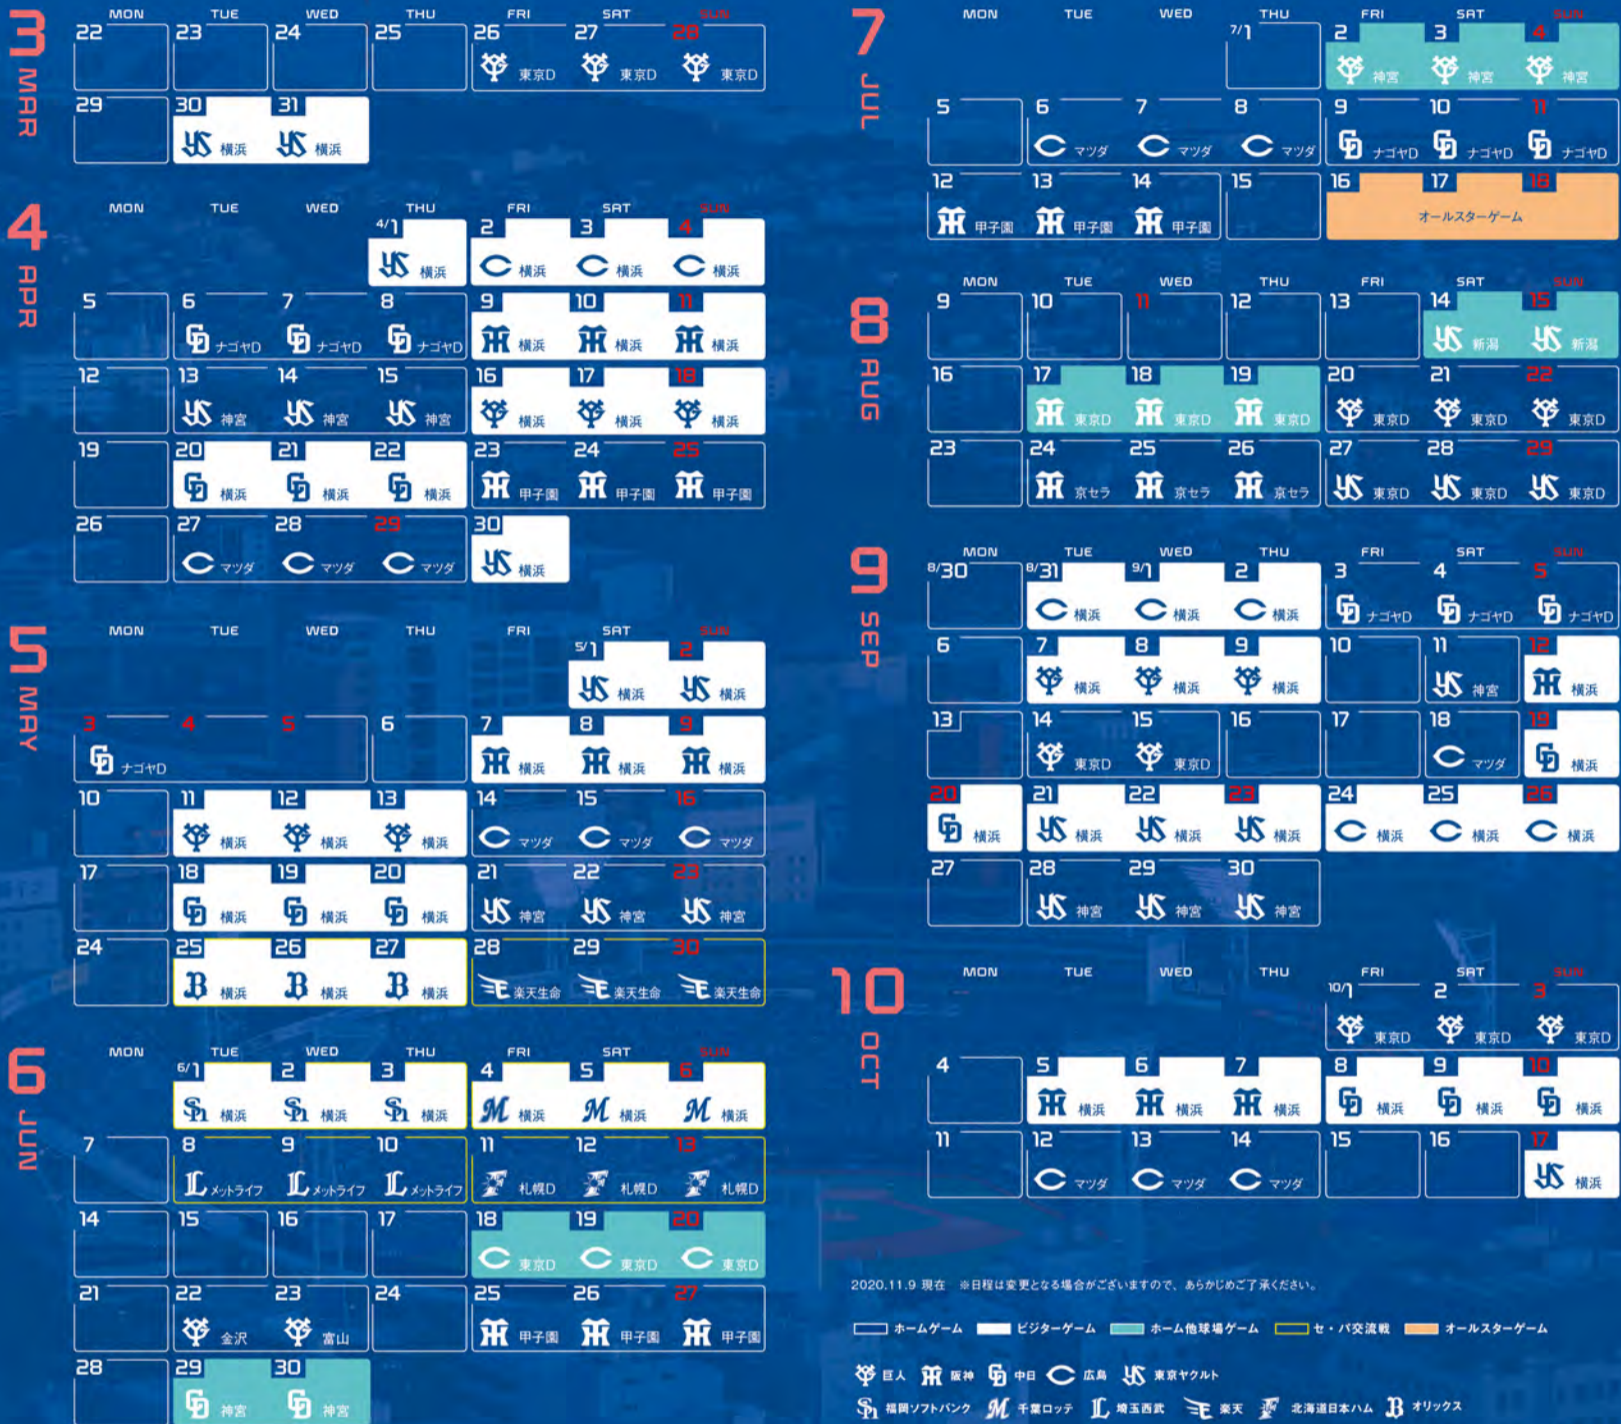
3 MAR

| MON | TUE | WED | THU | FRI | SAT | SUN |
|---|---|---|---|---|---|---|
| 22 | 23 | 24 | 25 | 26 東京D | 27 東京D | 28 東京D |
| 29 | 30 横浜 | 31 横浜 | | | | |

4 APR

| MON | TUE | WED | THU | FRI | SAT | SUN |
|---|---|---|---|---|---|---|
| | | | 4/1 横浜 | 2 横浜 | 3 横浜 | 4 横浜 |
| 5 | 6 ナゴヤD | 7 ナゴヤD | 8 ナゴヤD | 9 横浜 | 10 横浜 | 11 横浜 |
| 12 | 13 神宮 | 14 神宮 | 15 神宮 | 16 横浜 | 17 横浜 | 18 横浜 |
| 19 | 20 横浜 | 21 横浜 | 22 横浜 | 23 甲子園 | 24 甲子園 | 25 甲子園 |
| 26 | 27 マツダ | 28 マツダ | 29 マツダ | 30 横浜 | | |

5 MAY

| MON | TUE | WED | THU | FRI | SAT | SUN |
|---|---|---|---|---|---|---|
| | | | | | 5/1 横浜 | 2 横浜 |
| 3 ナゴヤD | 4 | 5 | 6 | 7 横浜 | 8 横浜 | 9 横浜 |
| 10 | 11 横浜 | 12 横浜 | 13 横浜 | 14 マツダ | 15 マツダ | 16 マツダ |
| 17 | 18 横浜 | 19 横浜 | 20 横浜 | 21 神宮 | 22 神宮 | 23 神宮 |
| 24 | 25 横浜 | 26 横浜 | 27 横浜 | 28 楽天生命 | 29 楽天生命 | 30 楽天生命 |

6 JUN

| MON | TUE | WED | THU | FRI | SAT | SUN |
|---|---|---|---|---|---|---|
| | 6/1 横浜 | 2 横浜 | 3 横浜 | 4 横浜 | 5 横浜 | 6 横浜 |
| 7 | 8 メットライフ | 9 メットライフ | 10 メットライフ | 11 札幌D | 12 札幌D | 13 札幌D |
| 14 | 15 | 16 | 17 | 18 東京D | 19 東京D | 20 東京D |
| 21 | 22 金沢 | 23 富山 | 24 | 25 甲子園 | 26 甲子園 | 27 甲子園 |
| 28 | 29 神宮 | 30 神宮 | | | | |

7 JUL

| MON | TUE | WED | THU | FRI | SAT | SUN |
|---|---|---|---|---|---|---|
| | | | 7/1 | 2 神宮 | 3 神宮 | 4 神宮 |
| 5 | 6 マツダ | 7 マツダ | 8 マツダ | 9 ナゴヤD | 10 ナゴヤD | 11 ナゴヤD |
| 12 甲子園 | 13 甲子園 | 14 甲子園 | 15 | 16 オールスターゲーム | 17 | 18 |

8 AUG

| MON | TUE | WED | THU | FRI | SAT | SUN |
|---|---|---|---|---|---|---|
| 9 | 10 | 11 | 12 | 13 | 14 新潟 | 15 新潟 |
| 16 | 17 東京D | 18 東京D | 19 東京D | 20 東京D | 21 東京D | 22 東京D |
| 23 | 24 京セラ | 25 京セラ | 26 京セラ | 27 東京D | 28 東京D | 29 東京D |

9 SEP

| MON | TUE | WED | THU | FRI | SAT | SUN |
|---|---|---|---|---|---|---|
| 8/30 | 8/31 横浜 | 9/1 横浜 | 2 横浜 | 3 ナゴヤD | 4 ナゴヤD | 5 ナゴヤD |
| 6 | 7 横浜 | 8 横浜 | 9 横浜 | 10 | 11 神宮 | 12 横浜 |
| 13 | 14 東京D | 15 東京D | 16 | 17 | 18 マツダ | 19 横浜 |
| 20 横浜 | 21 横浜 | 22 横浜 | 23 横浜 | 24 横浜 | 25 横浜 | 26 横浜 |
| 27 | 28 神宮 | 29 神宮 | 30 神宮 | | | |

10 OCT

| MON | TUE | WED | THU | FRI | SAT | SUN |
|---|---|---|---|---|---|---|
| | | | | 10/1 東京D | 2 東京D | 3 東京D |
| 4 | 5 横浜 | 6 横浜 | 7 横浜 | 8 横浜 | 9 横浜 | 10 横浜 |
| 11 | 12 マツダ | 13 マツダ | 14 マツダ | 15 | 16 | 17 横浜 |

2020.11.9 現在 ※日程は変更となる場合がございますので、あらかじめご了承ください。

ホームゲーム ビジターゲーム ホーム他球場ゲーム セ・パ交流戦 オールスターゲーム

巨人 阪神 中日 広島 東京ヤクルト
福岡ソフトバンク 千葉ロッテ 埼玉西武 楽天 北海道日本ハム オリックス